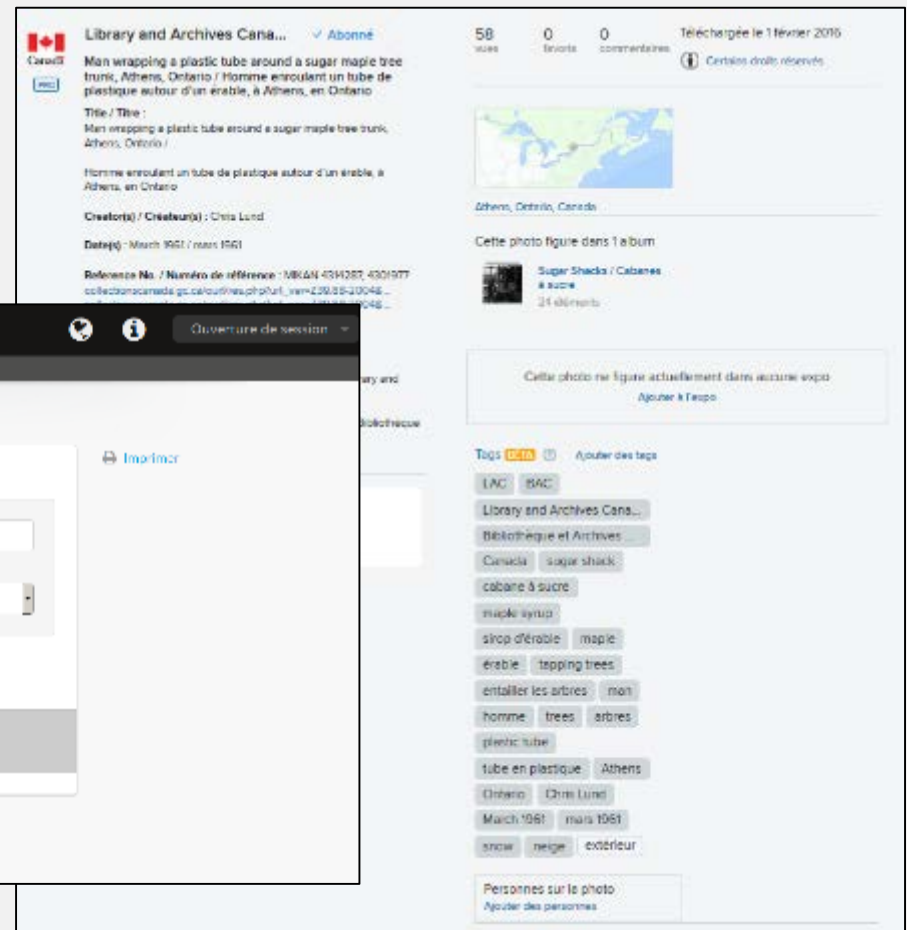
Canada

PRO

Library and Archives Cana... ✓ Abonné

Man wrapping a plastic tube around a sugar maple tree trunk, Athens, Ontario / Homme enroulant un tube de plastique autour d'un érable, à Athens, en Ontario

Title / Titre :
Man wrapping a plastic tube around a sugar maple tree trunk, Athens, Ontario /

Homme enroulant un tube de plastique autour d'un érable, à Athens, en Ontario

Creator(s) / Créateur(s) : Chris Lund

Date(s) : March 1961 / mars 1961

Reference No. / Numéro de référence : MIKAN 4314287, 4301977
collectionscanada.gc.ca/ourl/res.php?url_ver=Z39.88-2004&...
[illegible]

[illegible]ary and

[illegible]bliothèque

Ouverture de session

Imprimer

58 vues
0 favoris
0 commentaires

Téléchargée le 1 février 2016

Certains droits réservés

Athens, Ontario, Canada

Cette photo figure dans 1 album

Sugar Shacks / Cabanes à sucre
24 éléments

Cette photo ne figure actuellement dans aucune expo
Ajouter à l'expo

Tags BETA ? Ajouter des tags

LAC
BAC
Library and Archives Cana...
Bibliothèque et Archives ...
Canada
sugar shack
cabane à sucre
maple syrup
sirop d'érable
maple
érable
tapping trees
entailler les arbres
man
homme
trees
arbres
plastic tube
tube en plastique
Athens
Ontario
Chris Lund
March 1961
mars 1961
snow
neige
extérieur

Personnes sur la photo
Ajouter des personnes